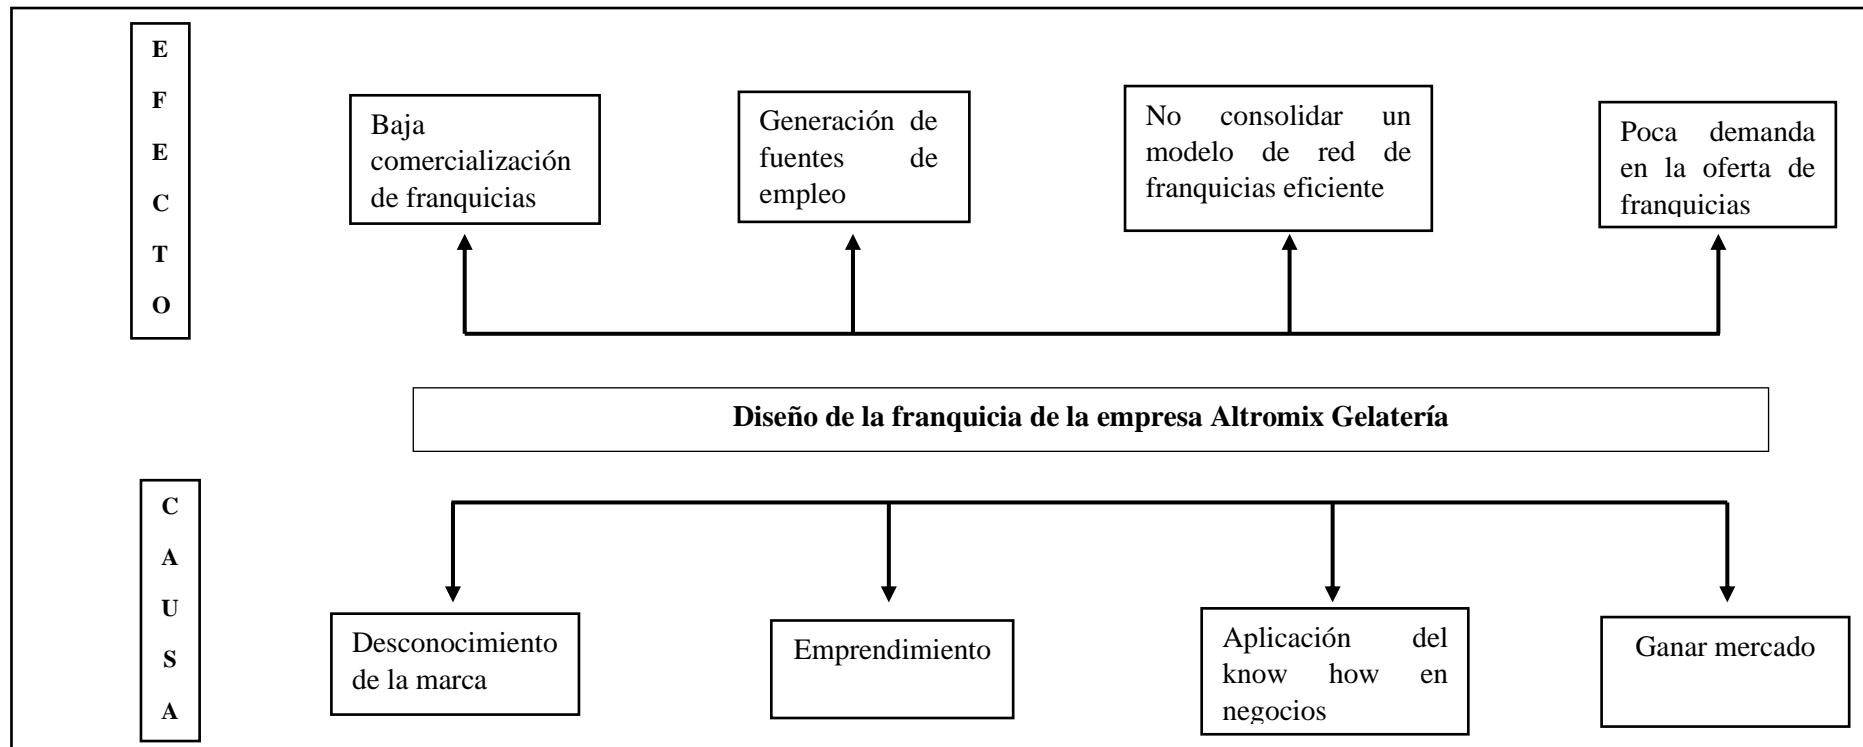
EFECTO

Baja comercialización de franquicias

Generación de fuentes de empleo

No consolidar un modelo de red de franquicias eficiente

Poca demanda en la oferta de franquicias

**Diseño de la franquicia de la empresa Altromix Gelatería**

CAUSA

Desconocimiento de la marca

Emprendimiento

Aplicación del know how en negocios

Ganar mercado